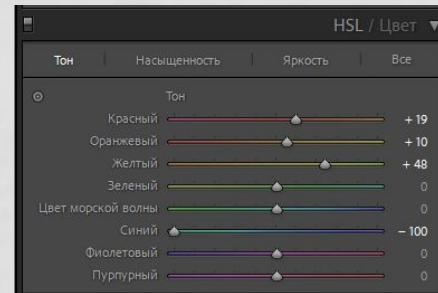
HSL / Цвет

Тон | Насыщенность | Яркость | Все

Тон

| | |
|---|---|
| Красный | + 19 |
| Оранжевый | + 10 |
| Желтый | + 48 |
| Зеленый | 0 |
| Цвет морской волны | 0 |
| Синий | – 100 |
| Фиолетовый | 0 |
| Пурпурный | 0 |